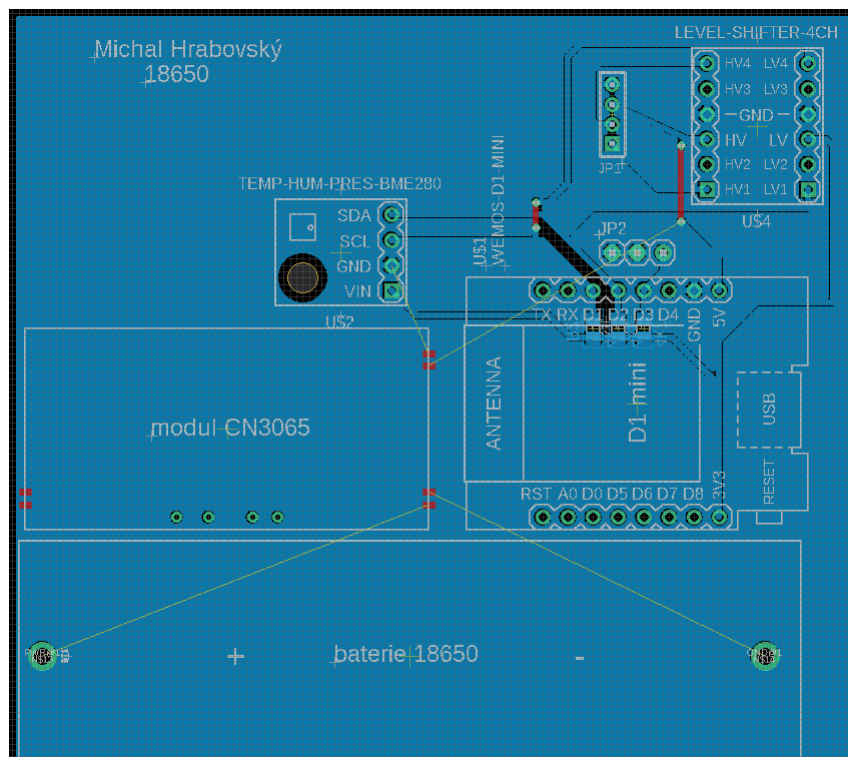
Michal Hrabovský
18650

LEVEL-SHIFTER-4CH
HV4 LV4
HV3 LV3
GND
HV LV
HV2 LV2
HV1 LV1
U$4

JP1

TEMP-HUM-PRES-BME280
SDA
SCL
GND
VIN
U$2

U$1
WEMOS-D1-MINI
JP2

TX RX D1 D2 D3 D4 GND 5V
ANTENNA
D1 mini
USB
RESET
RST A0 D0 D5 D6 D7 D8 3V3

modul-CN3065

+
baterie 18650
-